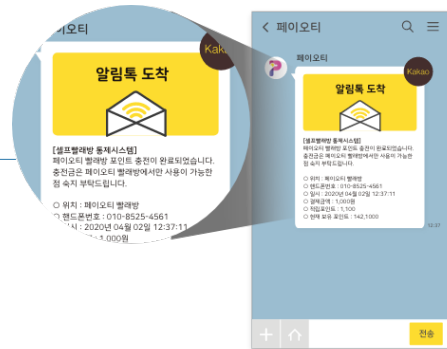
이오티

Kakao

알림톡 도착

[셀프빨래방 통제시스템]
페이오티 빨래방 포인트 충전이 완료되었습니다. 충전금은 페이오티 빨래방에서만 사용이 가능한 점 숙지 부탁드립니다.

○ 위치 : 페이오티 빨래방
○ 핸드폰번호 : 010-8525-4561
○ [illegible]시 : 2020년 04월 02일 12:37:11
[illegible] 1,000원

페이오티

페이오티

Kakao

알림톡 도착

[셀프빨래방 통제시스템]
페이오티 빨래방 포인트 충전이 완료되었습니다. 충전금은 페이오티 빨래방에서만 사용이 가능한 점 숙지 부탁드립니다.

○ 위치 : 페이오티 빨래방
○ 핸드폰번호 : 010-8525-4561
○ 일시 : 2020년 04월 02일 12:37:11
○ 결제금액 : 1,000원
○ 적립포인트 : 1,100
○ 현재 보유 포인트 : 142,1000

12:37

전송